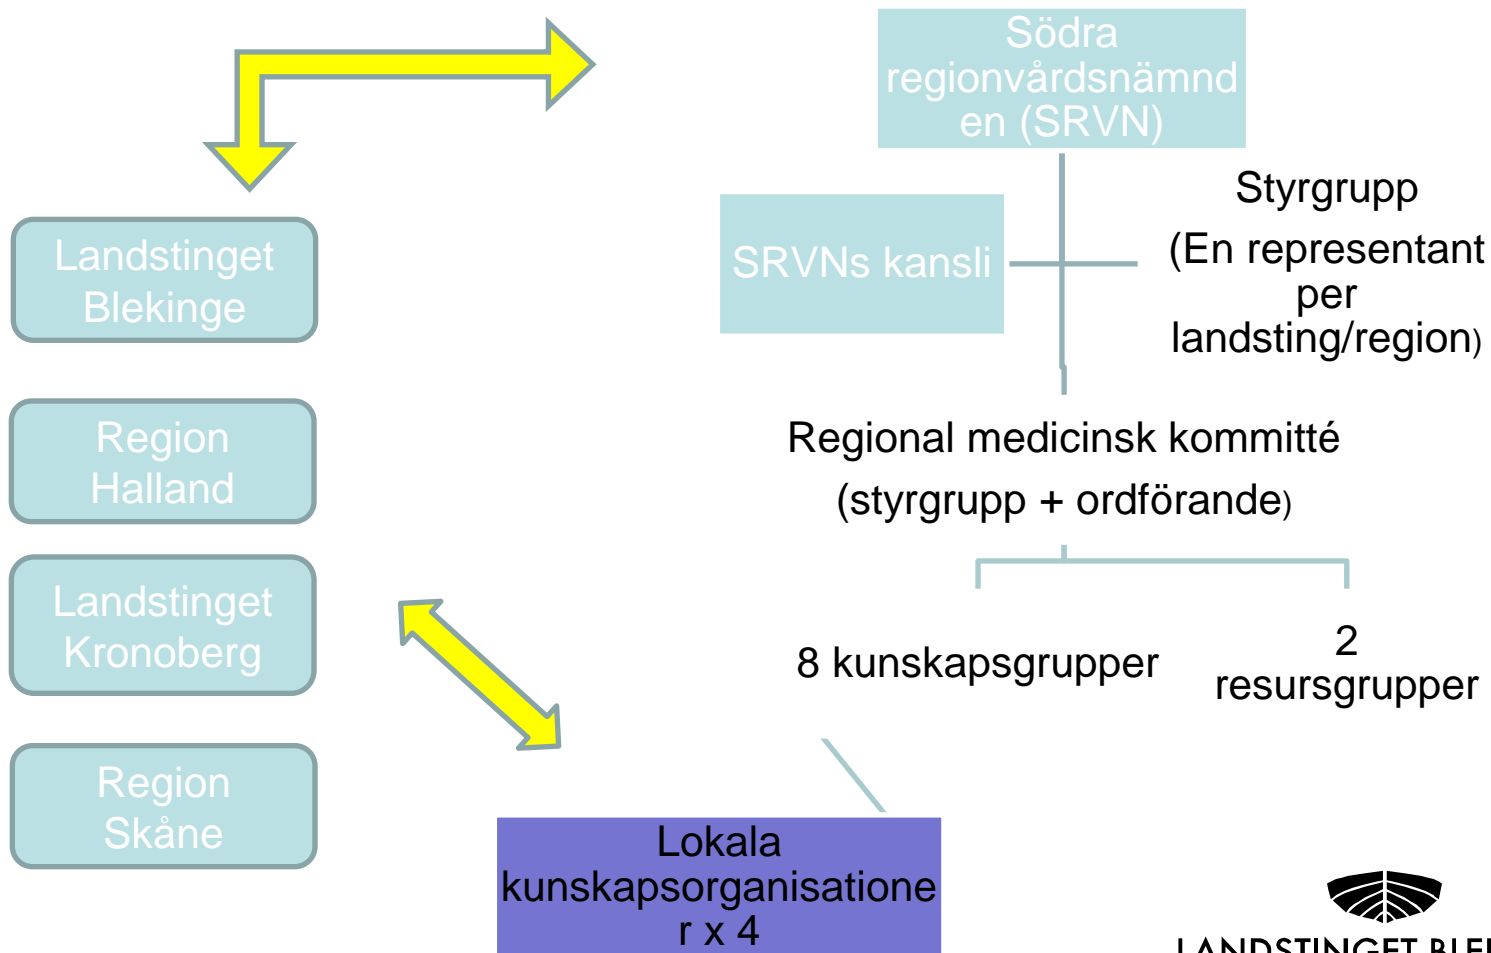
Södra regionvårdsnämnden (SRVN)

Landstinget Blekinge

Region Halland

Landstinget Kronoberg

Region Skåne

SRVNs kansli

Styrgrupp

(En representant per landsting/region)

Regional medicinsk kommitté

(styrgrupp + ordförande)

8 kunskapsgrupper

2 resursgrupper

Lokala kunskapsorganisationer x 4

LANDSTINGET BLE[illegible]